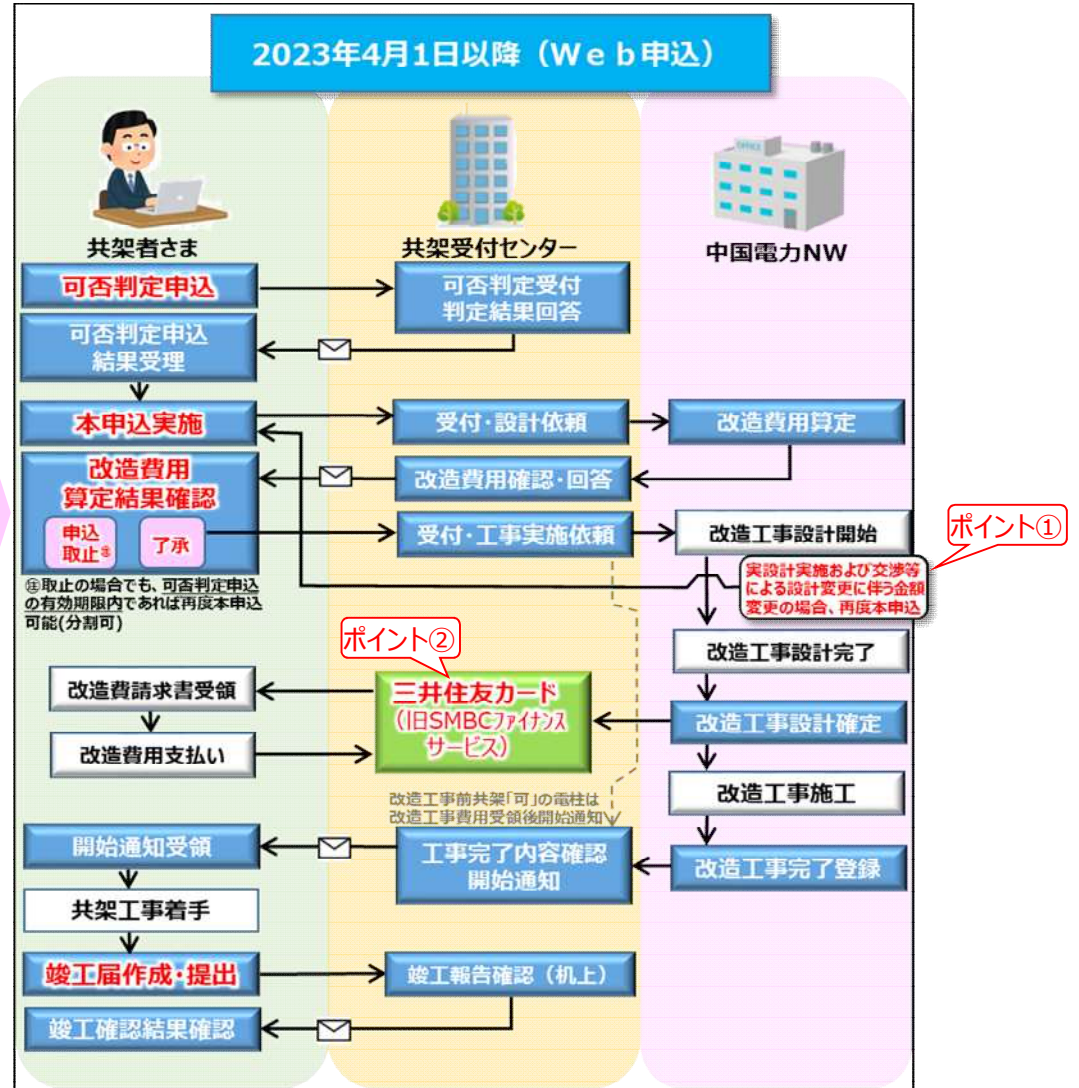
2023年4月1日以降（Ｗｅｂ申込）

共架者さま

共架受付センター

中国電力NW

可否判定申込

可否判定受付
判定結果回答

可否判定申込
結果受理

本申込実施

受付・設計依頼

改造費用算定

改造費用
算定結果確認

改造費用確認・回答

申込
取止※

了承

受付・工事実施依頼

改造工事設計開始

ポイント①

実設計実施および交渉等による設計変更に伴う金額変更の場合、再度本申込

※取止の場合でも、可否判定申込の有効期限内であれば再度本申込可能(分割可)

ポイント②

改造工事設計完了

改造費請求書受領

三井住友カード
（旧SMBCファイナンスサービス）

改造工事設計確定

改造費用支払い

改造工事施工

改造工事前共架「可」の電柱は改造工事費用受領後開始通知

開始通知受領

工事完了内容確認
開始通知

改造工事完了登録

共架工事着手

竣工届作成・提出

竣工報告確認（机上）

竣工確認結果確認